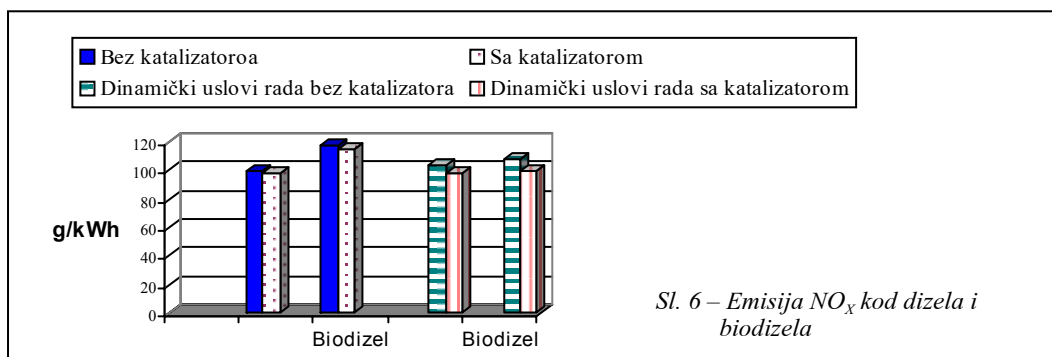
Bez katalizatoroa
Sa katalizatorom
Dinamički uslovi rada bez katalizatora
Dinamički uslovi rada sa katalizatorom

g/kWh

120
100
80
60
40
20
0

Biodizel
Biodizel

*Sl. 6 – Emisija $NO_X$ kod dizela i biodizela*